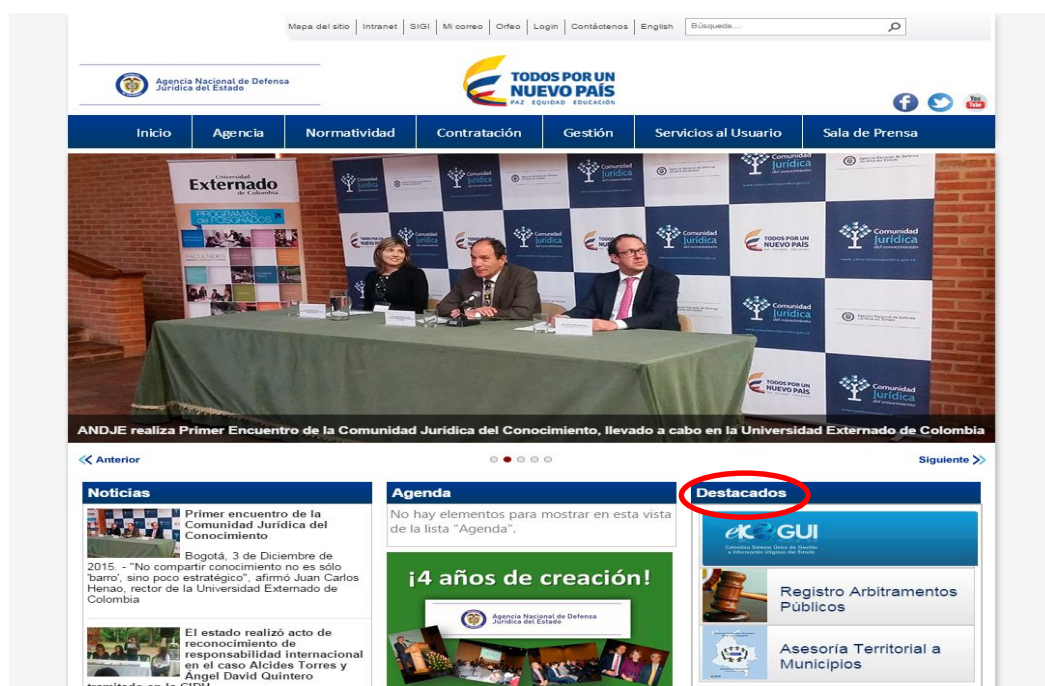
Mapa del sitio | Intranet | SIGI | Mi correo | Orfeo | Login | Contáctenos | English Búsqueda...

Agencia Nacional de Defensa Jurídica del Estado

TODOS POR UN NUEVO PAÍS
PAZ EQUIDAD EDUCACIÓN

Inicio | Agencia | Normatividad | Contratación | Gestión | Servicios al Usuario | Sala de Prensa

Universidad Externado de Colombia
PROGRAMAS de POSGRADOS
Comunidad Jurídica del conocimiento
TODOS POR UN NUEVO PAÍS

ANDJE realiza Primer Encuentro de la Comunidad Jurídica del Conocimiento, llevado a cabo en la Universidad Externado de Colombia

Anterior
Siguiente

Noticias

Primer encuentro de la Comunidad Jurídica del Conocimiento

Bogotá, 3 de Diciembre de 2015. - "No compartir conocimiento no es sólo 'barro', sino poco estratégico", afirmó Juan Carlos Henao, rector de la Universidad Externado de Colombia

El estado realizó acto de reconocimiento de responsabilidad internacional en el caso Alcides Torres y Ángel David Quintero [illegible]

Agenda

No hay elementos para mostrar en esta vista de la lista "Agenda".

¡4 años de creación!

Agencia Nacional de Defensa Jurídica del Estado

Destacados

eKOGUI
Colombia Sistema Único de Gestión e Información Litigiosa del Estado

Registro Arbitramentos Públicos

Asesoría Territorial a Municipios